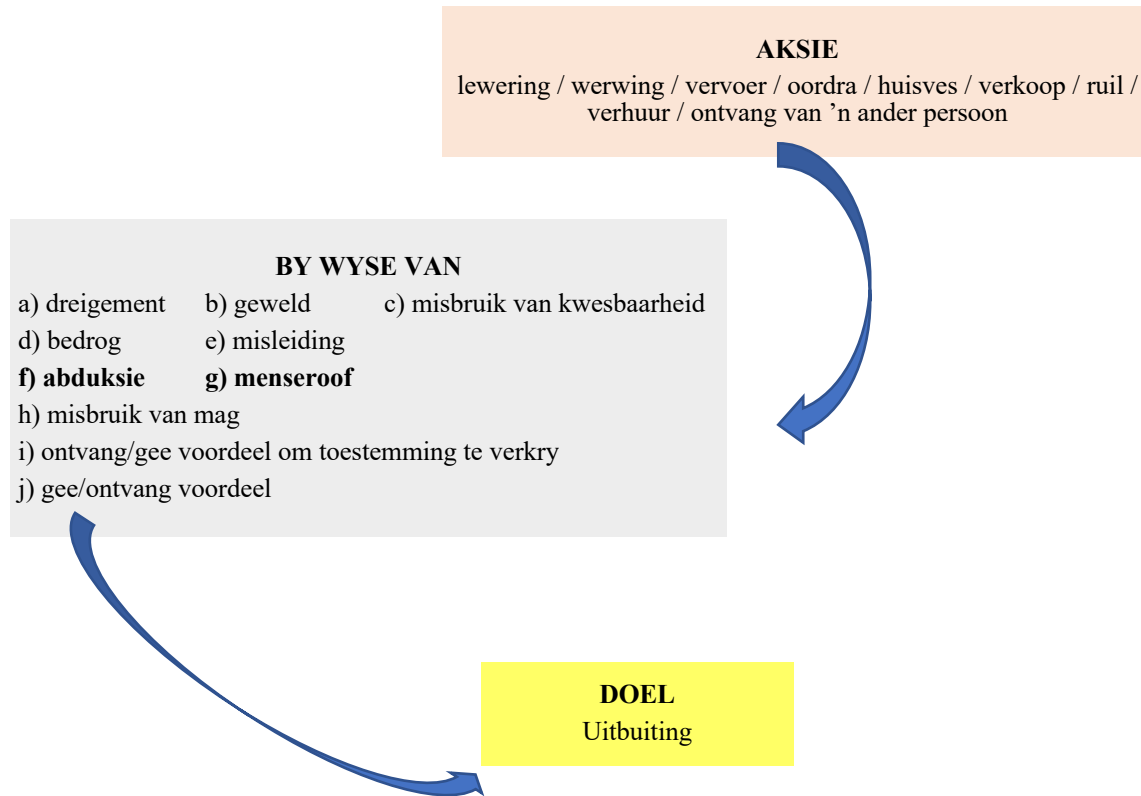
**AKSIE**
lewering / werwing / vervoer / oordra / huisves / verkoop / ruil / verhuur / ontvang van ’n ander persoon

**BY WYSE VAN**
a) dreigement b) geweld c) misbruik van kwesbaarheid
d) bedrog e) misleiding
**f) abduksie** **g) menseroof**
h) misbruik van mag
i) ontvang/gee voordeel om toestemming te verkry
j) gee/ontvang voordeel

**DOEL**
Uitbuiting